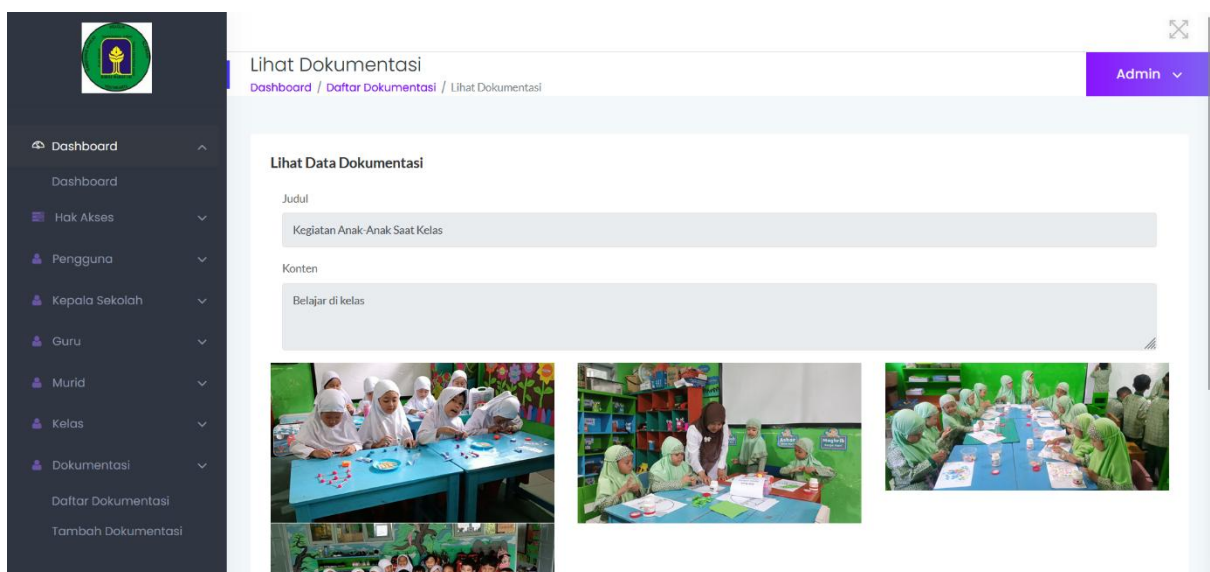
Dashboard

Dashboard

Hak Akses

Pengguna

Kepala Sekolah

Guru

Murid

Kelas

Dokumentasi

Daftar Dokumentasi

Tambah Dokumentasi

Lihat Dokumentasi

Dashboard / Daftar Dokumentasi / Lihat Dokumentasi

Admin

Lihat Data Dokumentasi

Judul

Kegiatan Anak-Anak Saat Kelas

Konten

Belajar di kelas